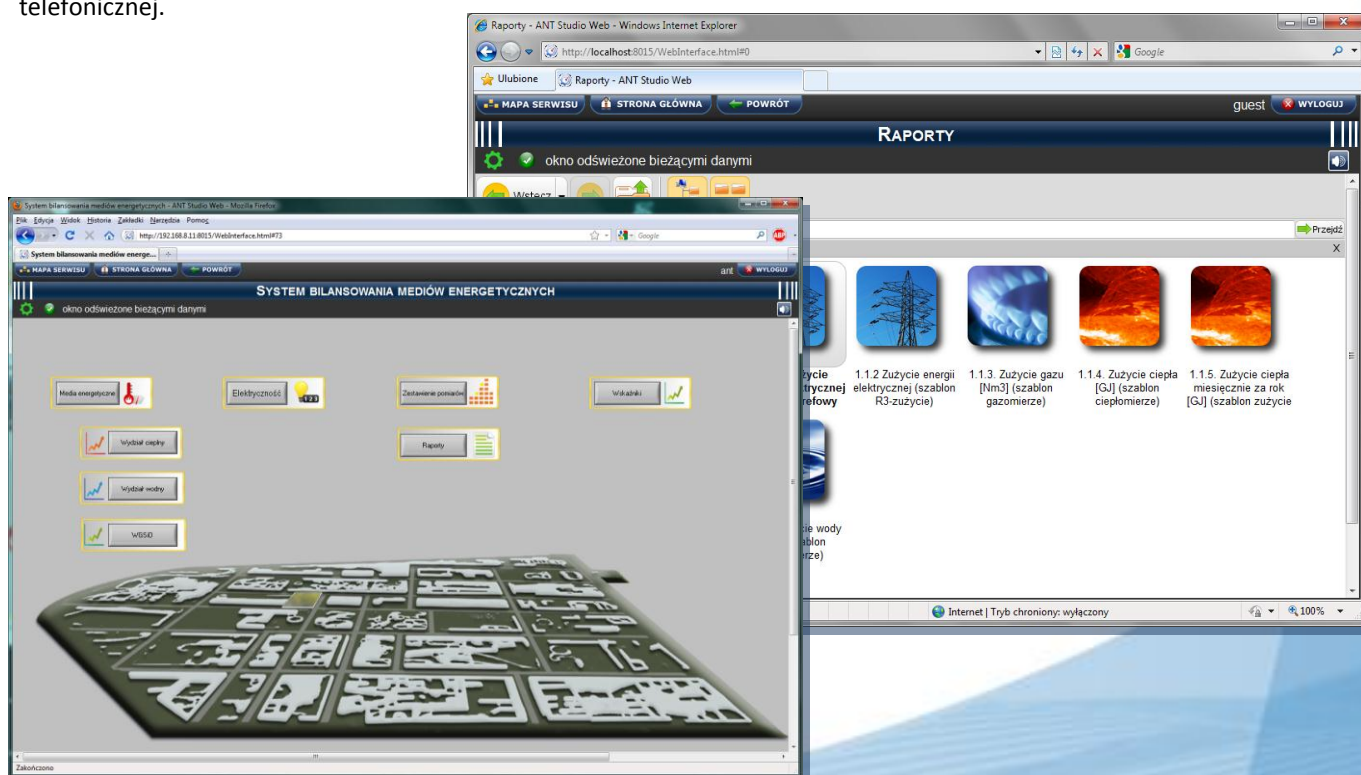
telefonicznej.

Raporty - ANT Studio Web - Windows Internet Explorer
http://localhost:8015/WebInterface.html#0
Google
Ulubione
Raporty - ANT Studio Web
MAPA SERWISU
STRONA GŁÓWNA
POWRÓT
guest
WYLOGUJ
RAPORTY
okno odświeżone bieżącymi danymi
Wstecz
Przejdź
X
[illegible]życie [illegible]trycznej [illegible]refowy
1.1.2 Zużycie energii elektrycznej (szablon R3-zużycie)
1.1.3. Zużycie gazu [Nm3] (szablon gazomierze)
1.1.4. Zużycie ciepła [GJ] (szablon ciepłomierze)
1.1.5. Zużycie ciepła miesięcznie za rok [GJ] (szablon zużycie
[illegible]cie wody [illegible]blon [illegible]rze)
Internet | Tryb chroniony: wyłączony
100%

System bilansowania mediów energetycznych - ANT Studio Web - Mozilla Firefox
Plik Edycja Widok Historia Zakładki Narzędzia Pomoc
http://192.168.8.11:8015/WebInterface.html#73
Google
System bilansowania mediów energe...
MAPA SERWISU
STRONA GŁÓWNA
POWRÓT
ant
WYLOGUJ
SYSTEM BILANSOWANIA MEDIÓW ENERGETYCZNYCH
okno odświeżone bieżącymi danymi
Media energetyczne
Elektryczność
Zestawienie pomiarów
Wskaźniki
Wydział cieplny
Raporty
Wydział wodny
WBSiD
Zakończono